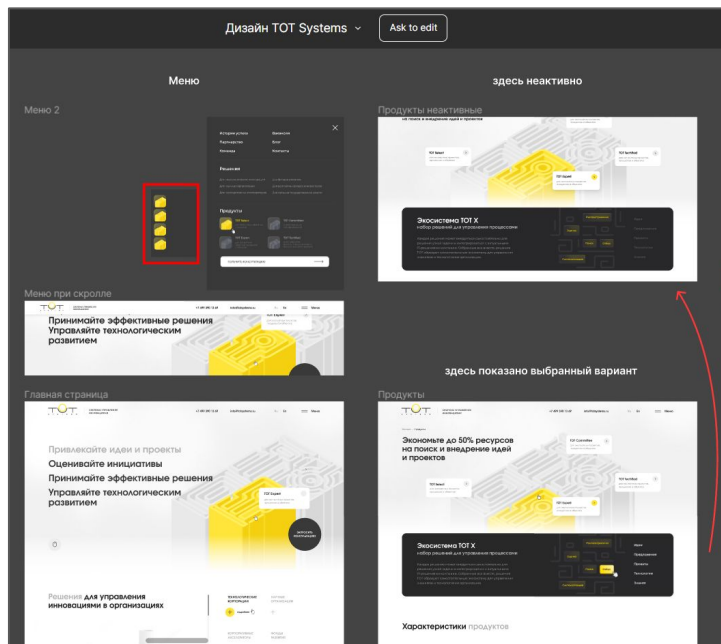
Дизайн TOT Systems ⌄ Ask to edit

Меню

здесь неактивно

Меню 2

Продукты неактивные

История успеха
Руководство
Команда
Вакансии
Блог
Контакты

Решения

Продукты

Экосистема ТОТ X
набор решений для управления процессами

Меню при скролле

Принимайте эффективные решения
Управляйте технологическим развитием

ТОТ Expert

здесь показано выбранный вариант

Главная страница

Продукты

ТОТ

Привлекайте идеи и проекты
Оценивайте инициативы
Принимайте эффективные решения
Управляйте технологическим развитием

ТОТ Expert

Решения для управления инновациями в организациях

Экономьте до 50% ресурсов на поиск и внедрение идей и проектов

ТОТ Expert

Экосистема ТОТ X
набор решений для управления процессами

Характеристики продуктов